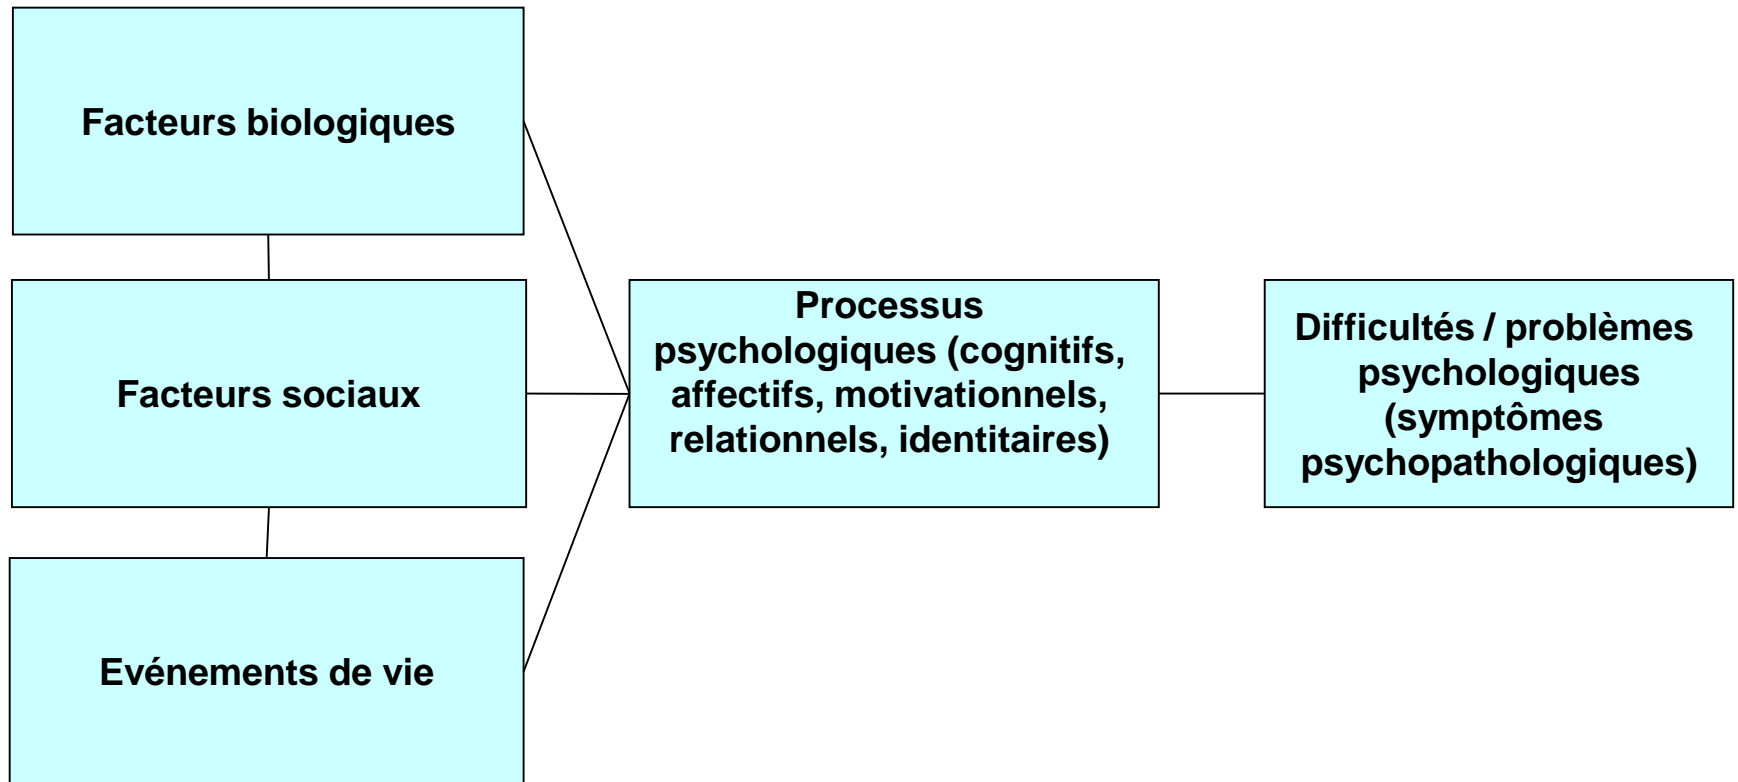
Facteurs biologiques

Facteurs sociaux

Evénements de vie

Processus psychologiques (cognitifs, affectifs, motivationnels, relationnels, identitaires)

Difficultés / problèmes psychologiques (symptômes psychopathologiques)